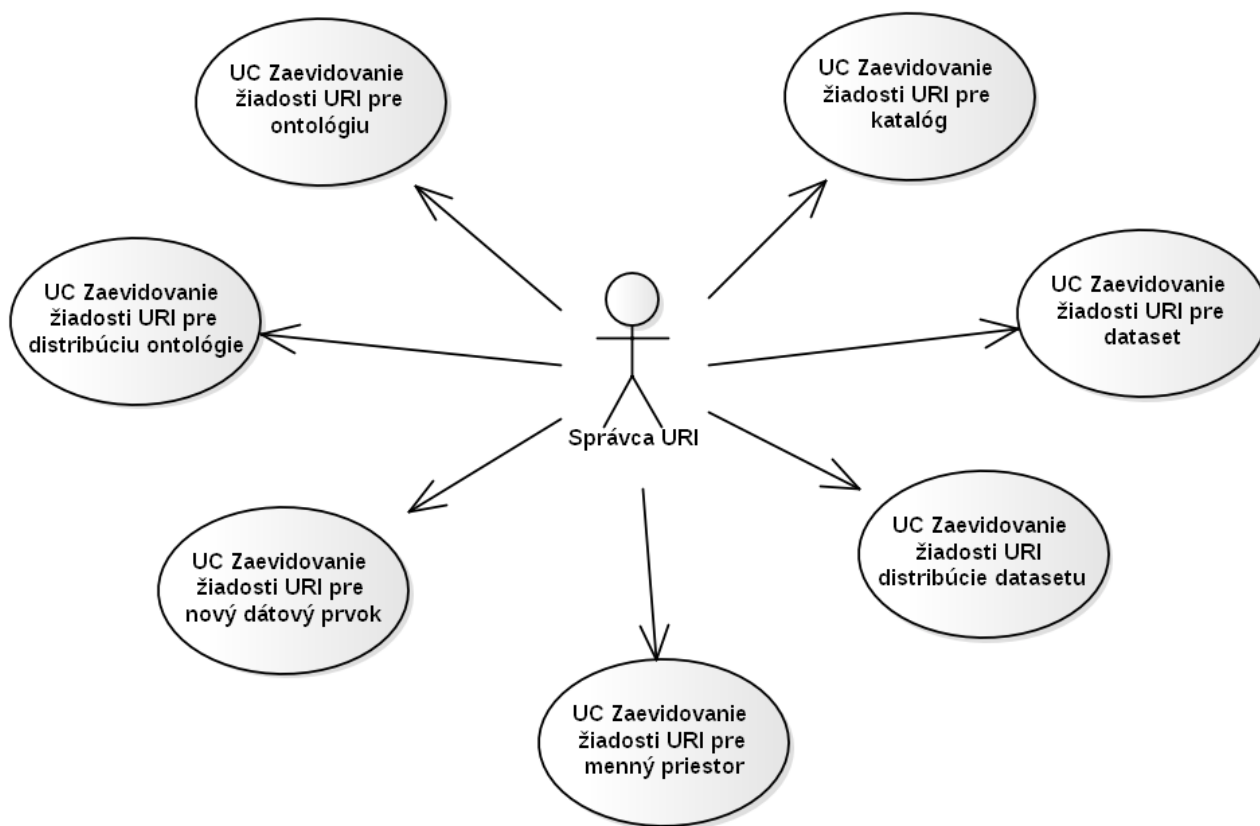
UC Zaevidovanie žiadosti URI pre ontológiu

UC Zaevidovanie žiadosti URI pre katalóg

UC Zaevidovanie žiadosti URI pre distribúciu ontológie

UC Zaevidovanie žiadosti URI pre dataset

Správca URI

UC Zaevidovanie žiadosti URI distribúcie datasetu

UC Zaevidovanie žiadosti URI pre nový dátový prvok

UC Zaevidovanie žiadosti URI pre menný priestor